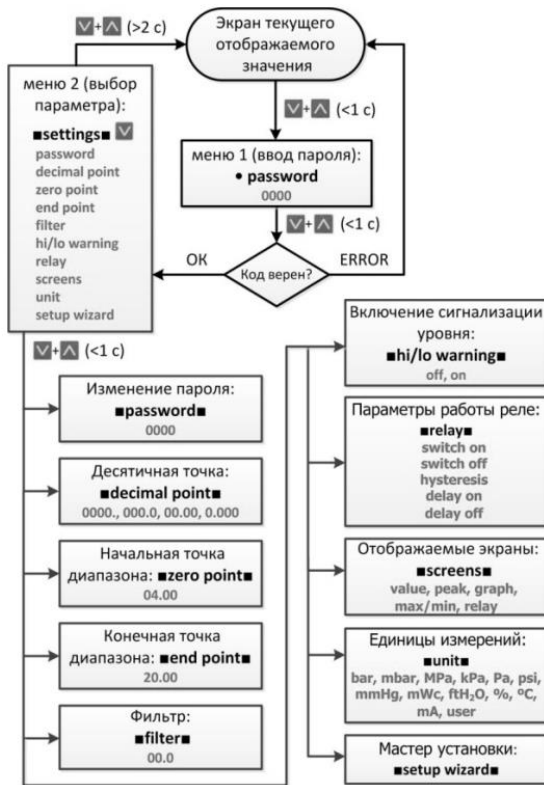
+ (>2 с)

Экран текущего отображаемого значения

+ (<1 с)

меню 1 (ввод пароля):
• password
0000

+ (<1 с)

OK

Код верен?

ERROR

меню 2 (выбор параметра):
■settings■
password
decimal point
zero point
end point
filter
hi/lo warning
relay
screens
unit
setup wizard

+ (<1 с)

Изменение пароля:
■password■
0000

Десятичная точка:
■decimal point■
0000., 000.0, 00.00, 0.000

Начальная точка диапазона: ■zero point■
04.00

Конечная точка диапазона: ■end point■
20.00

Фильтр:
■filter■
00.0

Включение сигнализации уровня:
■hi/lo warning■
off, on

Параметры работы реле:
■relay■
switch on
switch off
hysteresis
delay on
delay off

Отображаемые экраны:
■screens■
value, peak, graph, max/min, relay

Единицы измерений:
■unit■
bar, mbar, MPa, kPa, Pa, psi, mmHg, mWc, ftH$_2$O, %, ºC, mA, user

Мастер установки:
■setup wizard■